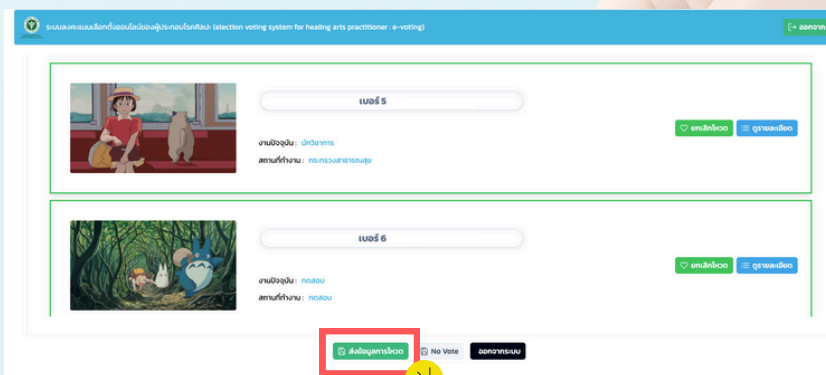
ระบบลงคะแนนเลือกตั้งออนไลน์ของผู้ประกอบโรคศิลปะ (election voting system for healing arts practitioner : e-voting)

ออกจาก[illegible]

เบอร์ 5

งานปัจจุบัน : นักวิชาการ

สถานที่ทำงาน : กระทรวงสาธารณสุข

ยกเลิกโหวต

ดูรายละเอียด

เบอร์ 6

งานปัจจุบัน : ทดสอบ

สถานที่ทำงาน : ทดสอบ

ยกเลิกโหวต

ดูรายละเอียด

ส่งข้อมูลการโหวต

No Vote

ออกจากระบบ